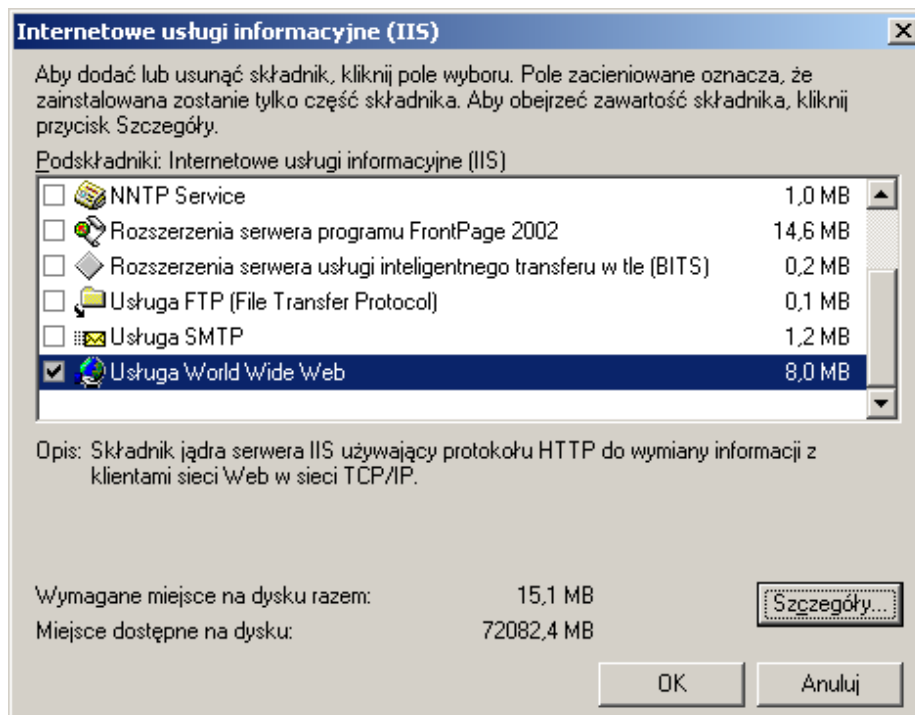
Internetowe usługi informacyjne (IIS)

Aby dodać lub usunąć składnik, kliknij pole wyboru. Pole zacieniowane oznacza, że zainstalowana zostanie tylko część składnika. Aby obejrzeć zawartość składnika, kliknij przycisk Szczegóły.

Podskładniki: Internetowe usługi informacyjne (IIS)

| | | |
|---|---|---|
| ☐ | NNTP Service | 1,0 MB |
| ☐ | Rozszerzenia serwera programu FrontPage 2002 | 14,6 MB |
| ☐ | Rozszerzenia serwera usługi inteligentnego transferu w tle (BITS) | 0,2 MB |
| ☐ | Usługa FTP (File Transfer Protocol) | 0,1 MB |
| ☐ | Usługa SMTP | 1,2 MB |
| ☑ | Usługa World Wide Web | 8,0 MB |

Opis: Składnik jądra serwera IIS używający protokołu HTTP do wymiany informacji z klientami sieci Web w sieci TCP/IP.

Wymagane miejsce na dysku razem: 15,1 MB
Miejsce dostępne na dysku: 72082,4 MB

Szczegóły...

OK
Anuluj